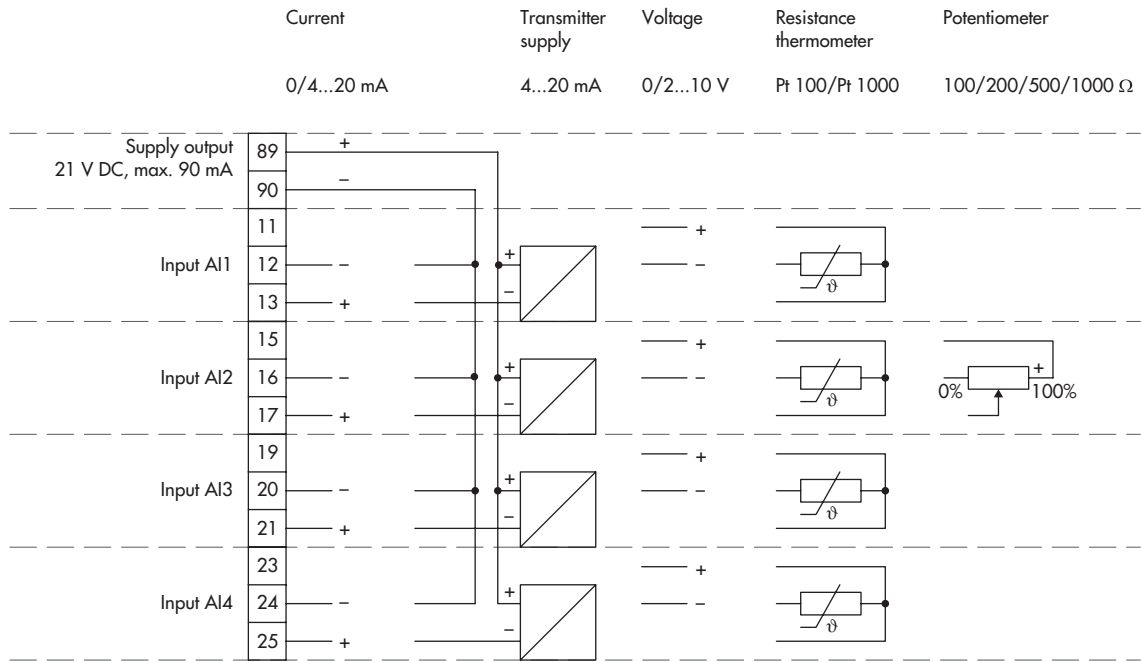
Current | Transmitter supply | Voltage | Resistance thermometer | Potentiometer

0/4...20 mA | 4...20 mA | 0/2...10 V | Pt 100/Pt 1000 | 100/200/500/1000 Ω

Supply output 21 V DC, max. 90 mA
89 +
90 –

11
Input AI1
12 –
13 +
+
–
+
–
$\vartheta$

15
Input AI2
16 –
17 +
+
–
+
–
$\vartheta$
+
0%
100%

19
Input AI3
20 –
21 +
+
–
+
–
$\vartheta$

23
Input AI4
24 –
25 +
+
–
+
–
$\vartheta$